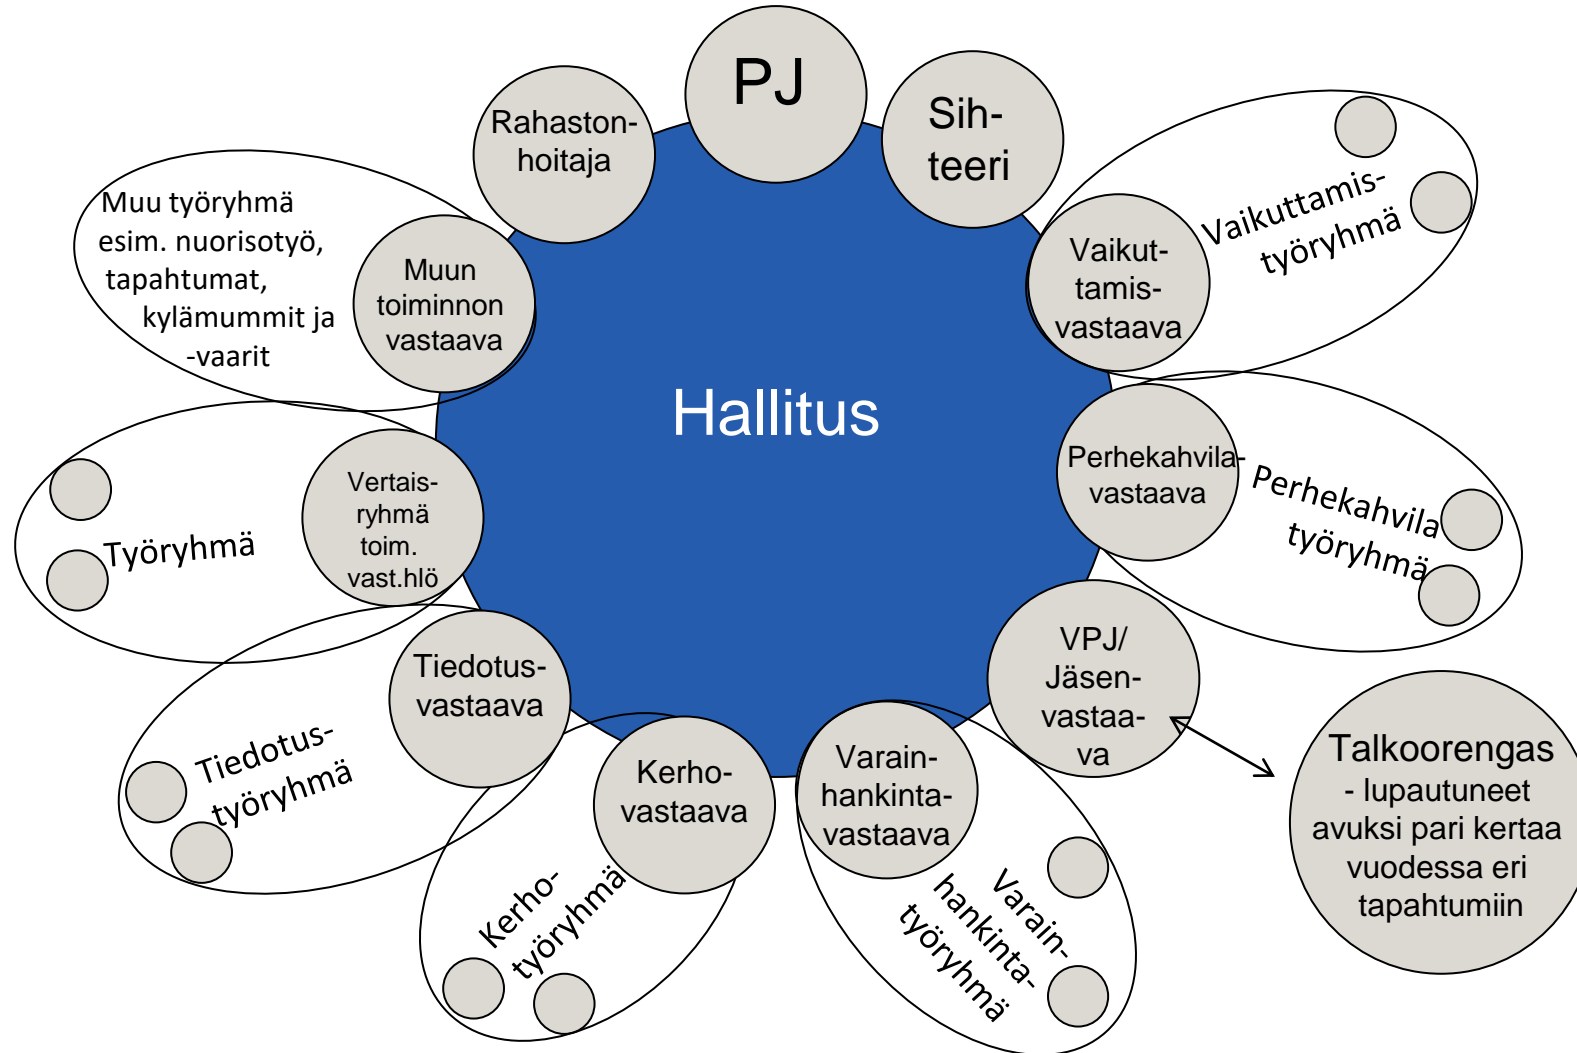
PJ

Rahastonhoitaja

Sihteeri

Muu työryhmä esim. nuorisotyö, tapahtumat, kylämummit ja -vaarit

Muun toiminnon vastaava

Vaikuttamistyöryhmä

Vaikuttamisvastaava

Hallitus

Perhekahvilavastaava

Perhekahvila työryhmä

Työryhmä

Vertaisryhmä toim. vast.hlö

Tiedotusvastaava

Tiedotustyöryhmä

VPJ/ Jäsenvastaava

Talkoorengas - lupautuneet avuksi pari kertaa vuodessa eri tapahtumiin

Kerhovastaava

Kerhotyöryhmä

Varainhankintavastaava

Varainhankintatyöryhmä